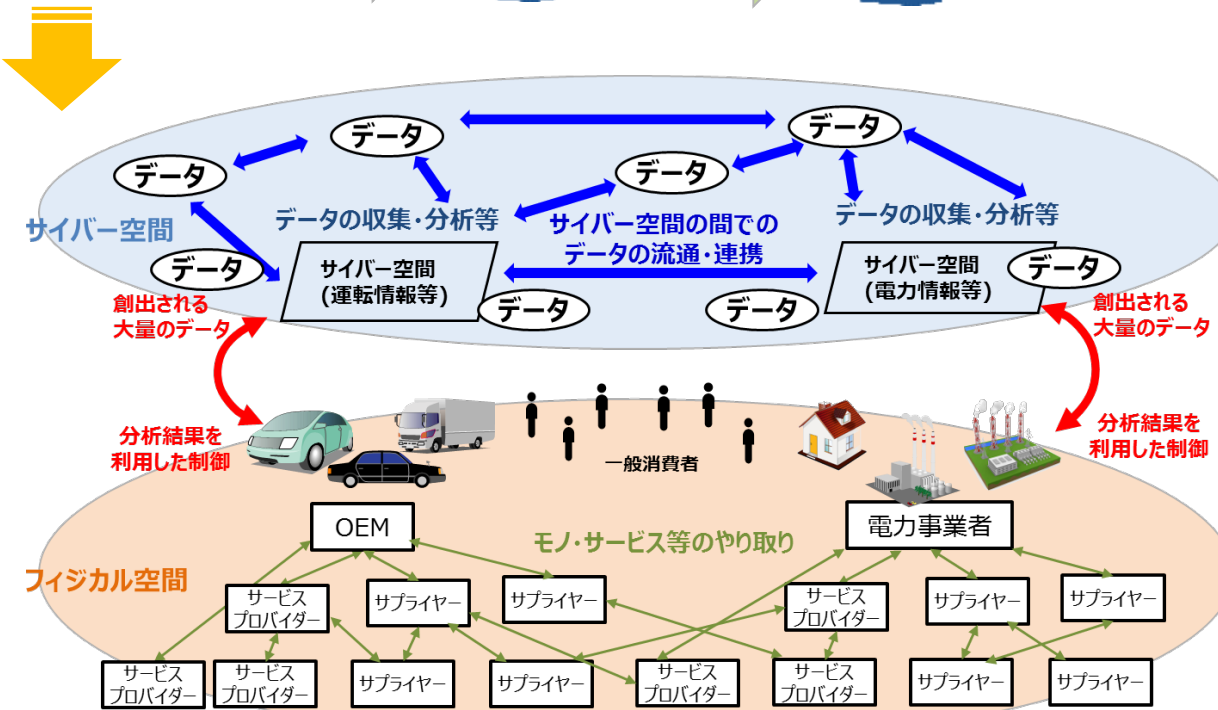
サイバー空間

データ
データ
データ
データ
データ
データ
データ
データ

データの収集・分析等
サイバー空間の間でのデータの流通・連携
データの収集・分析等

サイバー空間
(運転情報等)

サイバー空間
(電力情報等)

創出される
大量のデータ

創出される
大量のデータ

分析結果を
利用した制御

分析結果を
利用した制御

一般消費者

フィジカル空間

OEM
電力事業者
モノ・サービス等のやり取り

サービス
プロバイダー
サプライヤー
サプライヤー
サービス
プロバイダー
サプライヤー
サプライヤー

サービス
プロバイダー
サービス
プロバイダー
サプライヤー
サプライヤー
サービス
プロバイダー
サービス
プロバイダー
サプライヤー
サプライヤー